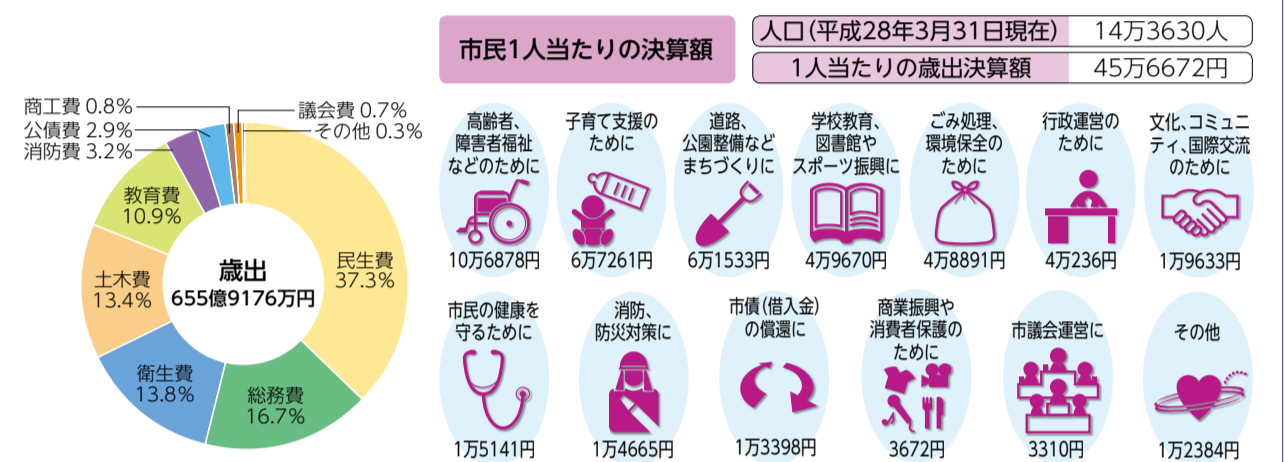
商工費 0.8%
公債費 2.9%
消防費 3.2%
議会費 0.7%
その他 0.3%
教育費 10.9%
土木費 13.4%
衛生費 13.8%
総務費 16.7%
民生費 37.3%
歳出
655億9176万円

市民1人当たりの決算額

| 人口(平成28年3月31日現在) | 14万3630人 |
|---|---|
| 1人当たりの歳出決算額 | 45万6672円 |

高齢者、障害者福祉などのために
10万6878円

子育て支援のために
6万7261円

道路、公園整備などまちづくりに
6万1533円

学校教育、図書館やスポーツ振興に
4万9670円

ごみ処理、環境保全のために
4万8891円

行政運営のために
4万236円

文化、コミュニティ、国際交流のために
1万9633円

市民の健康を守るために
1万5141円

消防、防災対策に
1万4665円

市債(借入金)の償還に
1万3398円

商業振興や消費者保護のために
3672円

市議会運営に
3310円

その他
1万2384円